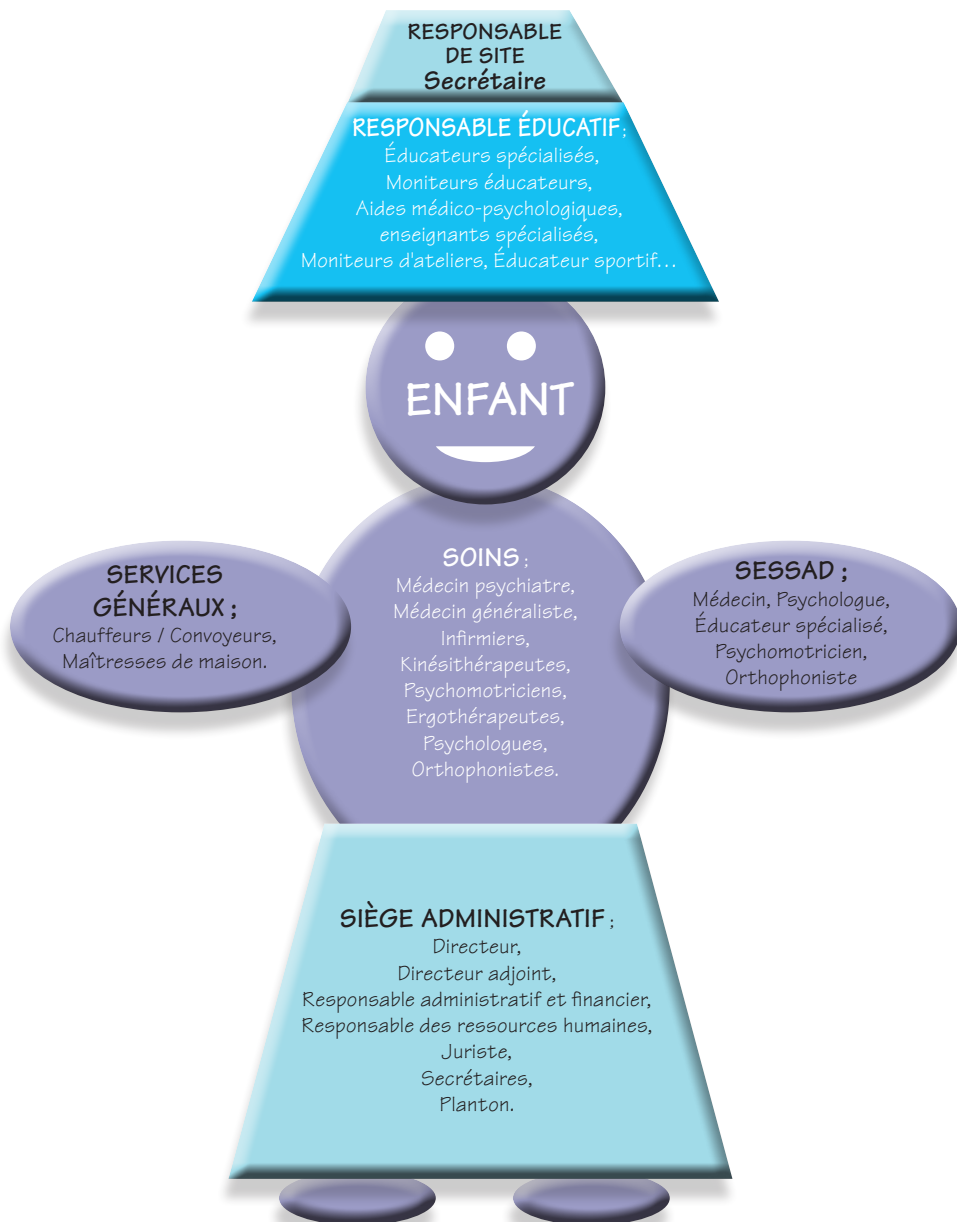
RESPONSABLE DE SITE
Secrétaire

RESPONSABLE ÉDUCATIF :
Éducateurs spécialisés,
Moniteurs éducateurs,
Aides médico-psychologiques,
enseignants spécialisés,
Moniteurs d'ateliers, Éducateur sportif…

ENFANT

SERVICES GÉNÉRAUX ;
Chauffeurs / Convoyeurs,
Maîtresses de maison.

SOINS :
Médecin psychiatre,
Médecin généraliste,
Infirmiers,
Kinésithérapeutes,
Psychomotriciens,
Ergothérapeutes,
Psychologues,
Orthophonistes.

SESSAD ;
Médecin, Psychologue,
Éducateur spécialisé,
Psychomotricien,
Orthophoniste

SIÈGE ADMINISTRATIF :
Directeur,
Directeur adjoint,
Responsable administratif et financier,
Responsable des ressources humaines,
Juriste,
Secrétaires,
Planton.